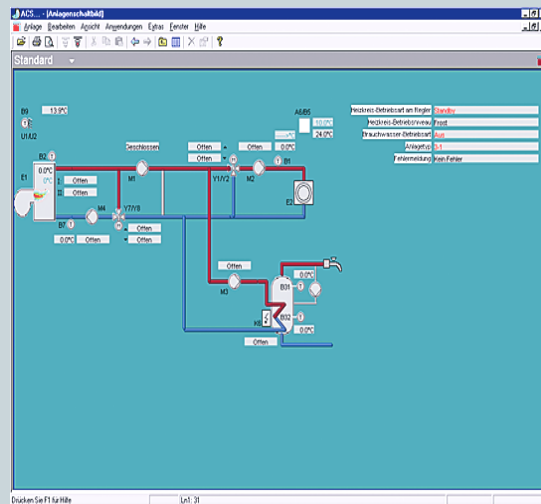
ACS... - [Anlagenschaltbild]
Anlage Bearbeiten Ansicht Anwendungen Extras Fenster Hilfe

Standard

B9 13.9°C
U1/U2
B2
E1
0.0°C
0°C
Offen
Offen
Geschlossen
M1
Offen
Offen
Offen
Y1/Y2
M2
B1
E2
B7
M4
Y7/Y8
Offen
0.0°C
Offen
Offen
A6/B5
10.0°C
24.0°C
0.0°C
Offen
M3
B31
0.0°C
K6
B32
0.0°C
Offen

Heizkreis-Betriebsart am Regler Standby
Heizkreis-Betriebsniveau Frost
Brauchwasser-Betriebsart Aus
Anlagetyp 3-1
Fehlermeldung Kein Fehler

Drücken Sie F1 für Hilfe
Ln1: 31